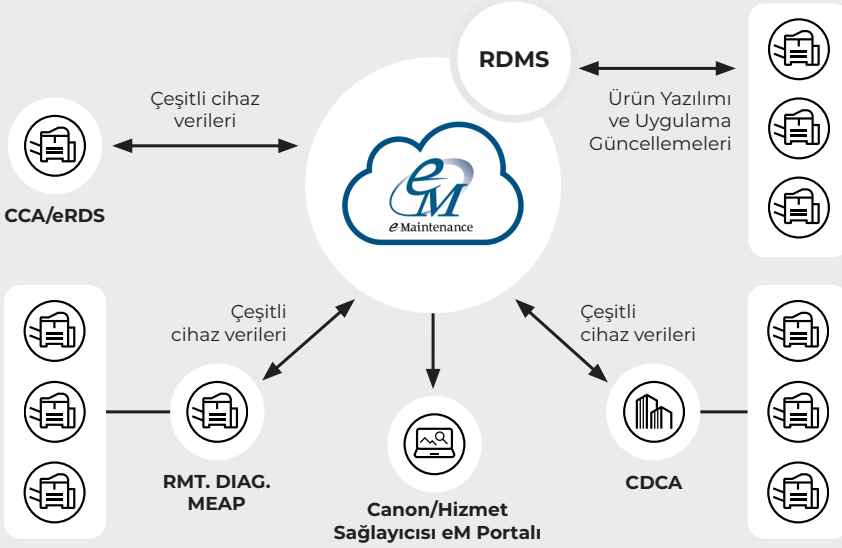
RDMS

Çeşitli cihaz verileri

Ürün Yazılımı ve Uygulama Güncellemeleri

eM
e Maintenance

CCA/eRDS

Çeşitli cihaz verileri

Çeşitli cihaz verileri

RMT. DIAG. MEAP

Canon/Hizmet Sağlayıcısı eM Portalı

CDCA